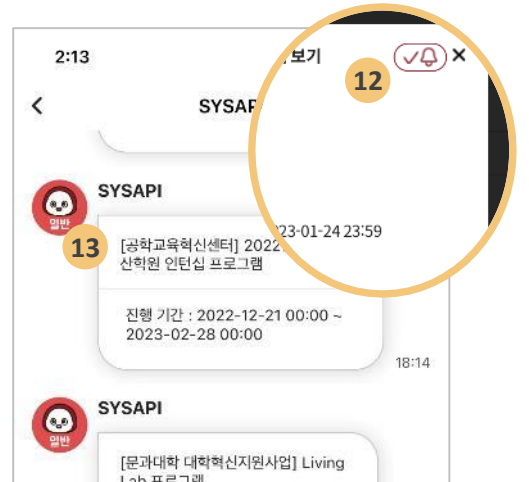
2:13

보기

12

✕

SYSAP

SYSAPI

일반

13

[공학교육혁신센터] 2022 산학원 인턴십 프로그램

023-01-24 23:59

진행 기간 : 2022-12-21 00:00 ~ 2023-02-28 00:00

18:14

SYSAPI

일반

[문과대학 대학혁신지원사업] Living Lab 프로그램